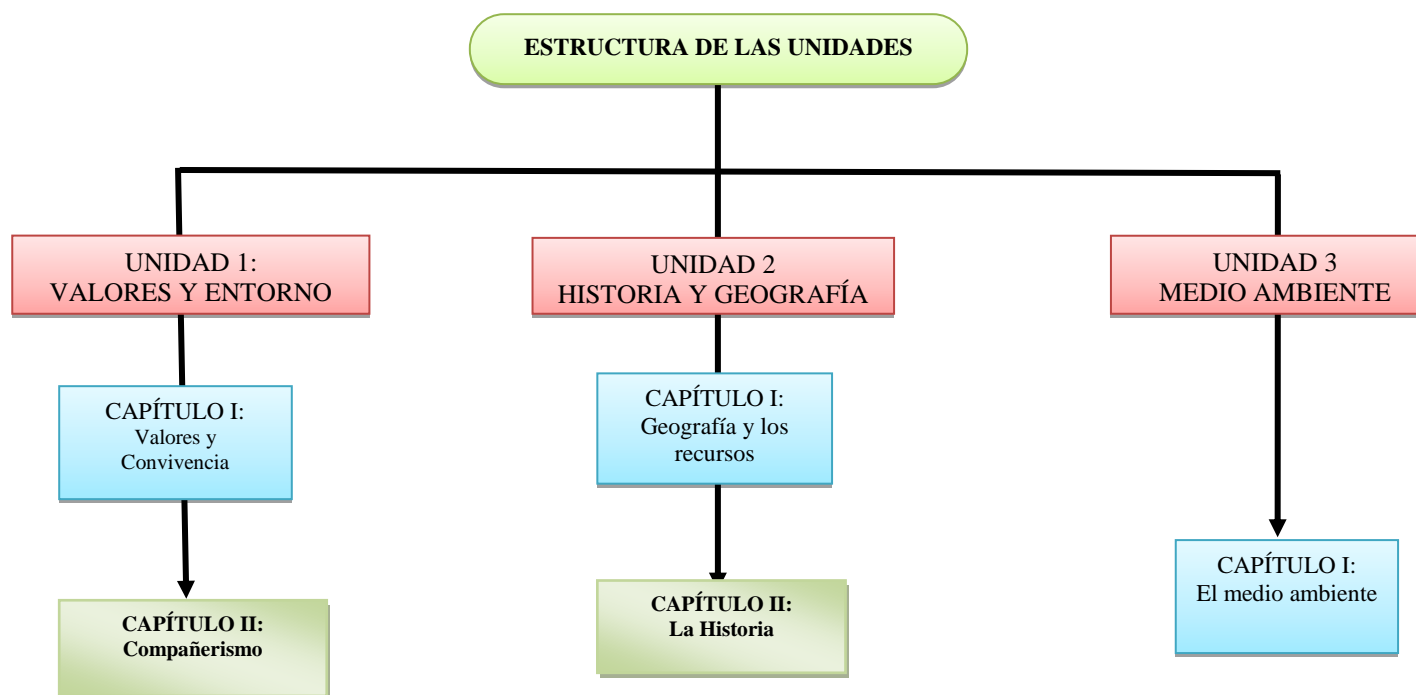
ESTRUCTURA DE LAS UNIDADES

UNIDAD 1:
VALORES Y ENTORNO

CAPÍTULO I:
Valores y Convivencia

CAPÍTULO II:
Compañerismo

UNIDAD 2
HISTORIA Y GEOGRAFÍA

CAPÍTULO I:
Geografía y los recursos

CAPÍTULO II:
La Historia

UNIDAD 3
MEDIO AMBIENTE

CAPÍTULO I:
El medio ambiente